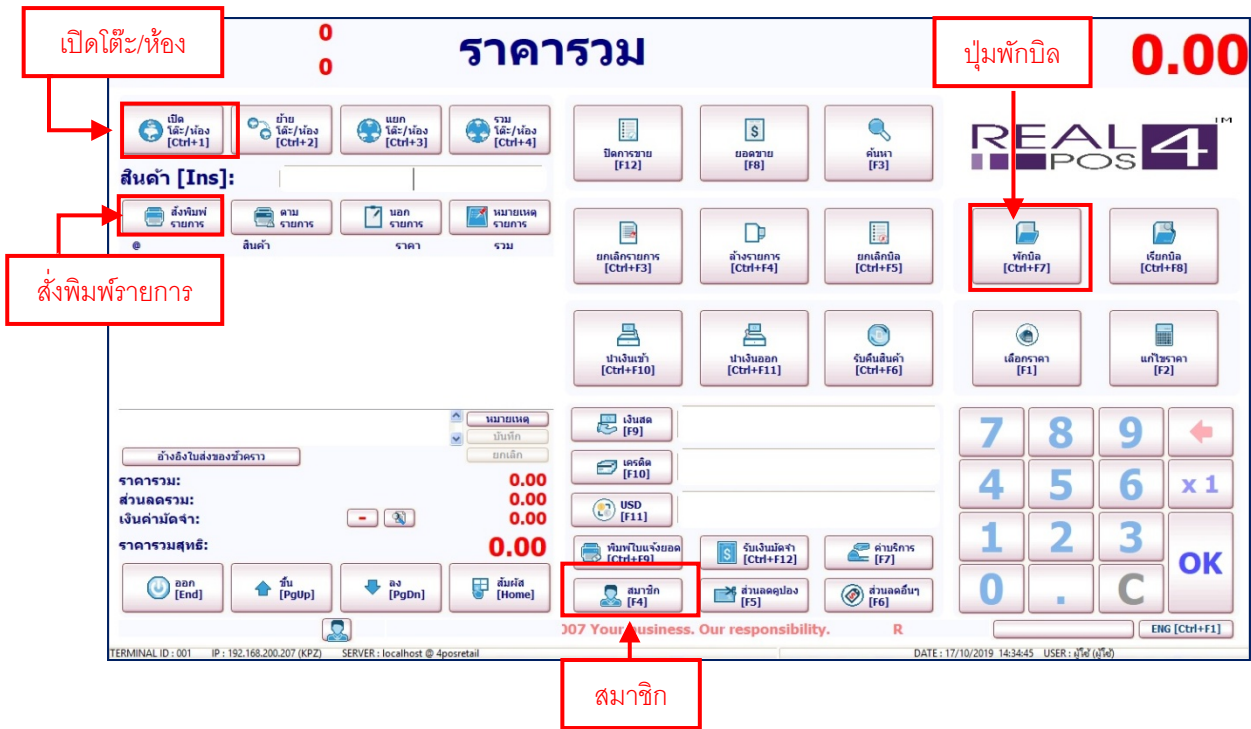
เปิดโต๊ะ/ห้อง

0
0

ราคารวม

ปุ่มพักบิล

0.00

เปิด โต๊ะ/ห้อง [Ctrl+1]
ย้าย โต๊ะ/ห้อง [Ctrl+2]
แยก โต๊ะ/ห้อง [Ctrl+3]
รวม โต๊ะ/ห้อง [Ctrl+4]

ปิดการขาย [F12]
ยอดขาย [F8]
ค้นหา [F3]

REAL POS 4 TM

สินค้า [Ins]:

สั่งพิมพ์ รายการ
ตาม รายการ
นอก รายการ
หมายเหตุ รายการ

@ สินค้า ราคา รวม

ยกเลิกรายการ [Ctrl+F3]
อ้างรายการ [Ctrl+F4]
ยกเลิกบิล [Ctrl+F5]

พักบิล [Ctrl+F7]
เรียกบิล [Ctrl+F8]

สั่งพิมพ์รายการ

นำเงินเข้า [Ctrl+F10]
นำเงินออก [Ctrl+F11]
รับคืนสินค้า [Ctrl+F6]

เลือกราคา [F1]
แก้ไขราคา [F2]

หมายเหตุ
บันทึก
ยกเลิก

อ้างอิงใบส่งของชั่วคราว

ราคารวม: 0.00
ส่วนลดรวม: 0.00
เงินค่ามัดจำ: 0.00
ราคารวมสุทธิ: 0.00

เงินสด [F9]
เครดิต [F10]
USD [F11]

7 8 9
4 5 6 x 1
1 2 3
0 . C OK

พิมพ์ใบแจ้งยอด [Ctrl+F9]
รับเงินมัดจำ [Ctrl+F12]
ค่าบริการ [F7]

ออก [End]
ขึ้น [PgUp]
ลง [PgDn]
สัมผัส [Home]

สมาชิก [F4]
ส่วนลดคูปอง [F5]
ส่วนลดอื่นๆ [F6]

007 Your business. Our responsibility. R

ENG [Ctrl+F1]

TERMINAL ID : 001 IP : 192.168.200.207 (KPZ) SERVER : localhost @ 4posretail DATE : 17/10/2019 14:34:45 USER : ผู้ใช้ (ผู้ใช้)

สมาชิก